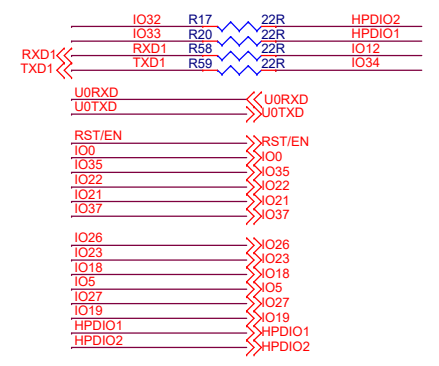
IO32 R17 22R HPDIO2
IO33 R20 22R HPDIO1
RXD1 RXD1 R58 22R IO12
TXD1 TXD1 R59 22R IO34

U0RXD U0RXD
U0TXD U0TXD

RST/EN RST/EN
IO0 IO0
IO35 IO35
IO22 IO22
IO21 IO21
IO37 IO37

IO26 IO26
IO23 IO23
IO18 IO18
IO5 IO5
IO27 IO27
IO19 IO19
HPDIO1 HPDIO1
HPDIO2 HPDIO2